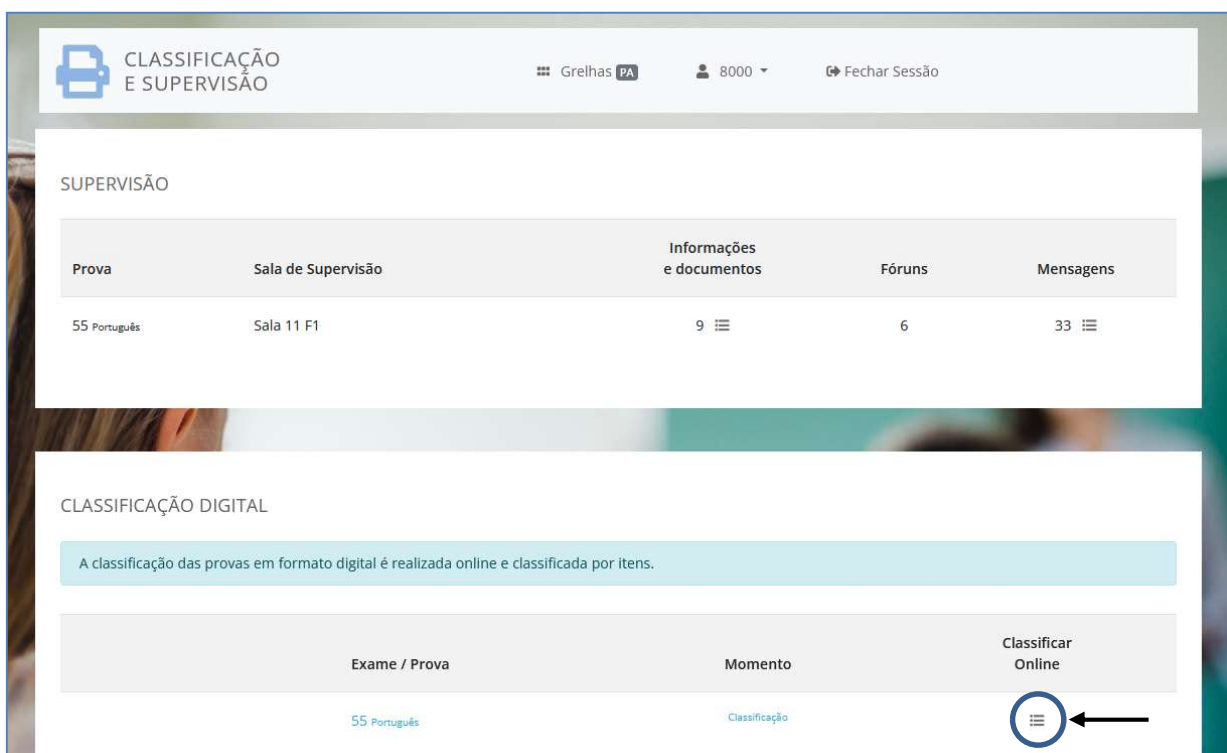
CLASSIFICAÇÃO E SUPERVISÃO

Grelhas PA   8000   Fechar Sessão

SUPERVISÃO

| Prova | Sala de Supervisão | Informações e documentos | Fóruns | Mensagens |
|---|---|---|---|---|
| 55 Português | Sala 11 F1 | 9 | 6 | 33 |

CLASSIFICAÇÃO DIGITAL

A classificação das provas em formato digital é realizada online e classificada por itens.

| Exame / Prova | Momento | Classificar Online |
|---|---|---|
| 55 Português | Classificação | |